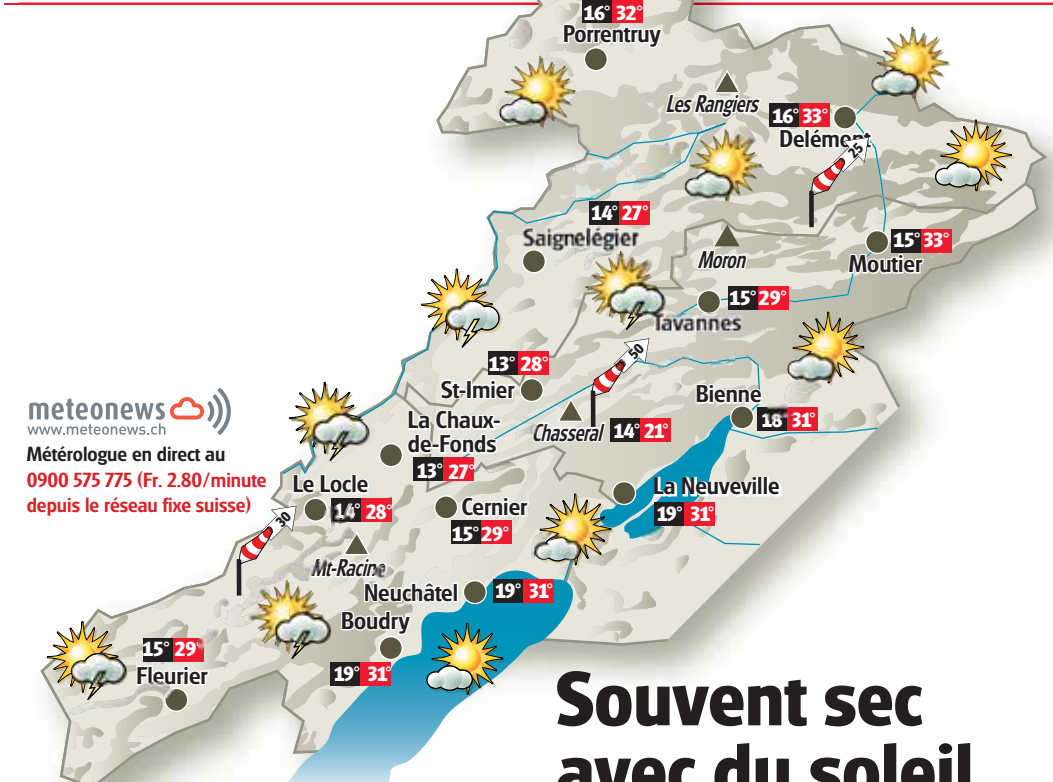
16° 32°
Porrentruy
Les Rangiers
16° 33°
Delémont
25
14° 27°
Saignelégier
Moron
15° 33°
Moutier
15° 29°
Tavannes
13° 28°
St-Imier
50
Bienne
18° 31°
meteonews
www.meteonews.ch
Métérologue en direct au
0900 575 775 (Fr. 2.80/minute depuis le réseau fixe suisse)
La Chaux-de-Fonds
Chasseral
14° 21°
13° 27°
Le Locle
14° 28°
Cernier
15° 29°
La Neuveville
19° 31°
30
Mt-Racine
Neuchâtel
19° 31°
Boudry
15° 29°
Fleurier
19° 31°
Souvent sec
avec du soleil